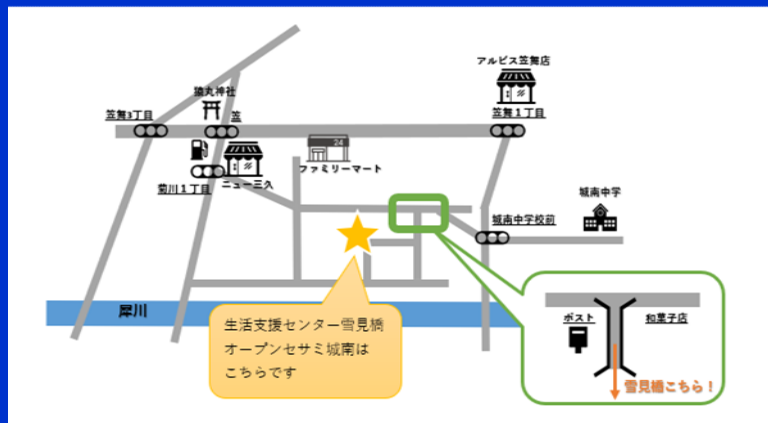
アルビス笠舞店

猿丸神社

笠舞3丁目

笠

笠舞1丁目

24

ファミリーマート

菊川1丁目

ニュー三久

城南中学

城南中学校前

犀川

生活支援センター雪見橋
オープンセサミ城南は
こちらです

ポスト

和菓子店

雪見橋こちら！